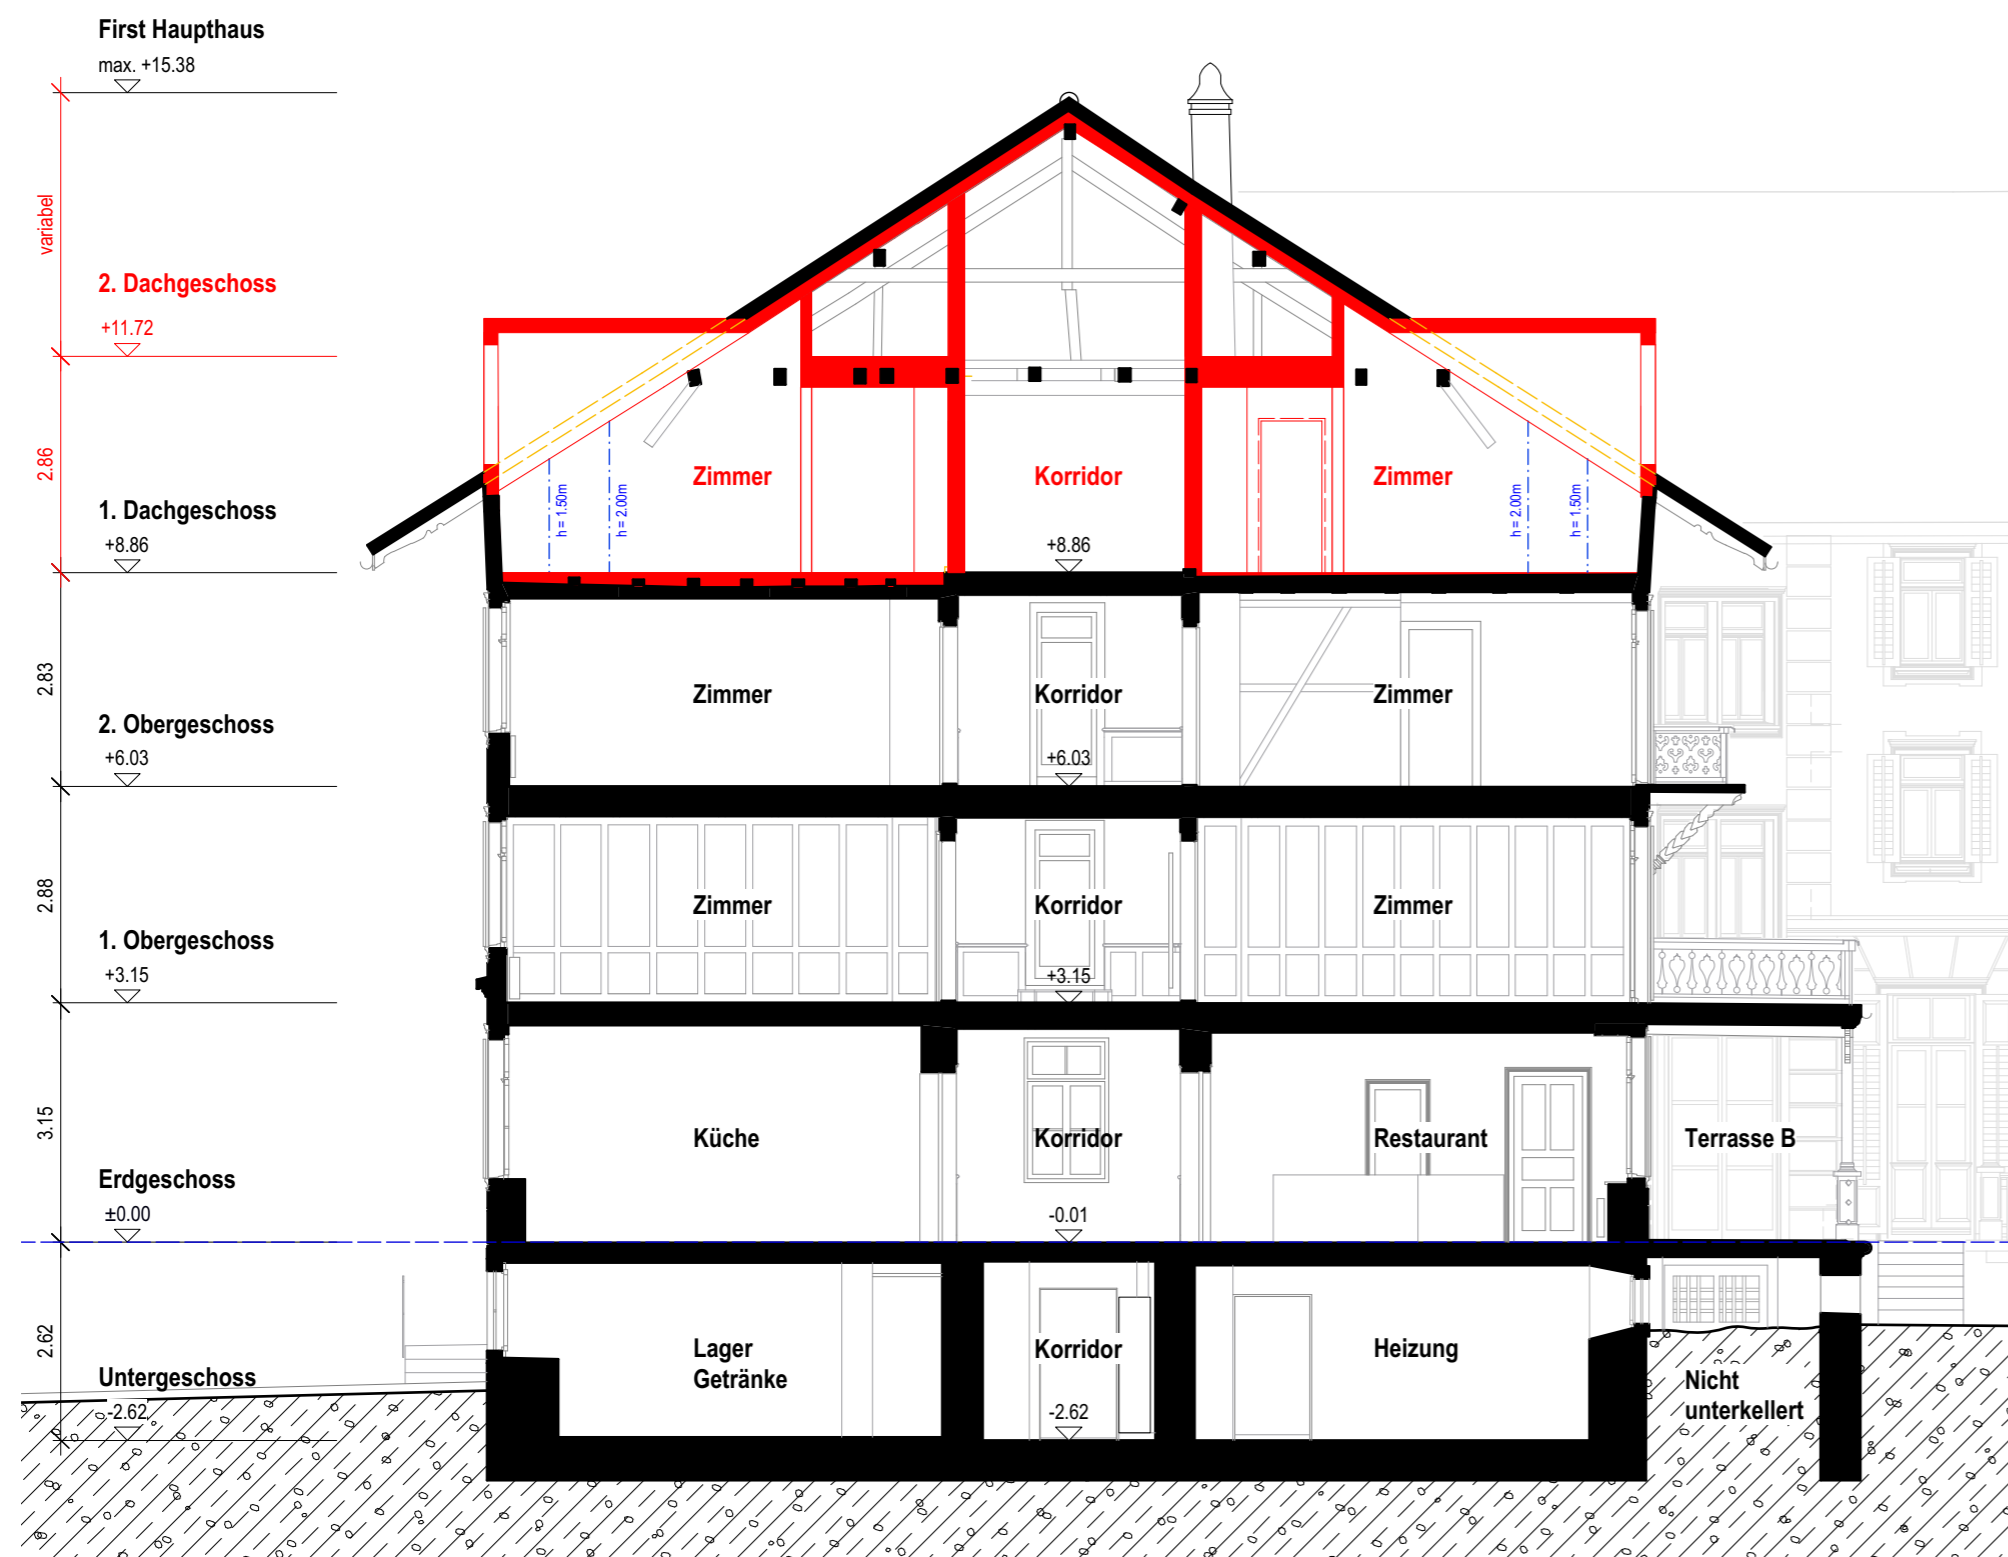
First Haupthaus
max. +15.38

variabel

2. Dachgeschoss
+11.72

2.86

1. Dachgeschoss
+8.86

2.83

2. Obergeschoss
+6.03

2.88

1. Obergeschoss
+3.15

3.15

Erdgeschoss
±0.00

2.62

Untergeschoss
-2.62

h = 1.50m
h = 2.00m
Zimmer
Korridor
+8.86
Zimmer
h = 2.00m
h = 1.50m

Zimmer
Korridor
+6.03
Zimmer

Zimmer
Korridor
+3.15
Zimmer

Küche
Korridor
-0.01
Restaurant
Terrasse B

Lager
Getränke
Korridor
-2.62
Heizung
Nicht
unterkellert